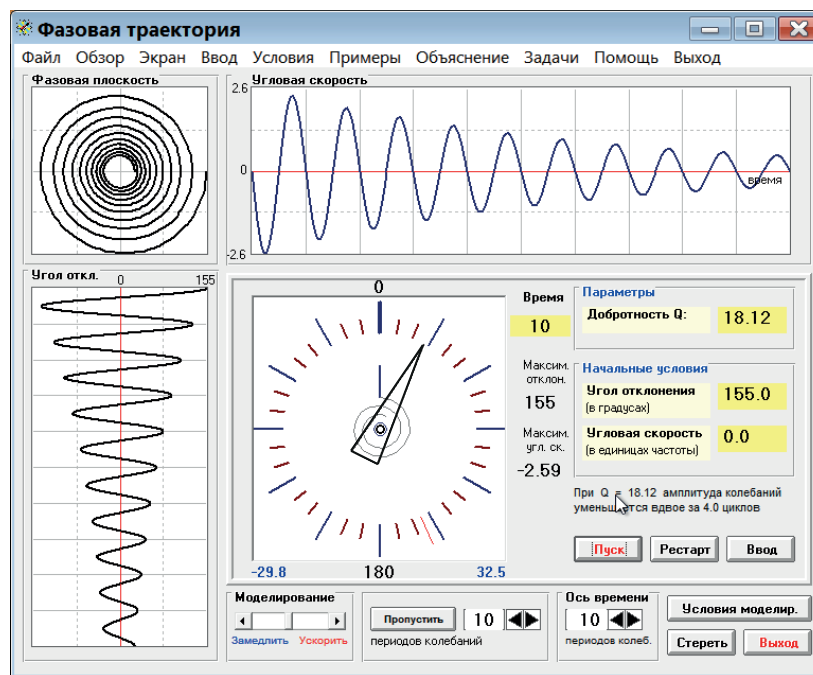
Фазовая траектория

Файл Обзор Экран Ввод Условия Примеры Объяснение Задачи Помощь Выход

Фазовая плоскость

Угловая скорость

2.6

0

-2.6

время

Угол откл.

0

155

0

Время

10

Максим. отклон.

155

Максим. угл. ск.

-2.59

-29.8

180

32.5

Параметры

Добротность Q:

18.12

Начальные условия

Угол отклонения (в градусах)

155.0

Угловая скорость (в единицах частоты)

0.0

При Q = 18.12 амплитуда колебаний умень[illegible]тся вдвое за 4.0 циклов

Пуск

Рестарт

Ввод

Моделирование

Замедлить

Ускорить

Пропустить

10

периодов колебаний

Ось времени

10

периодов колеб.

Условия моделир.

Стереть

Выход